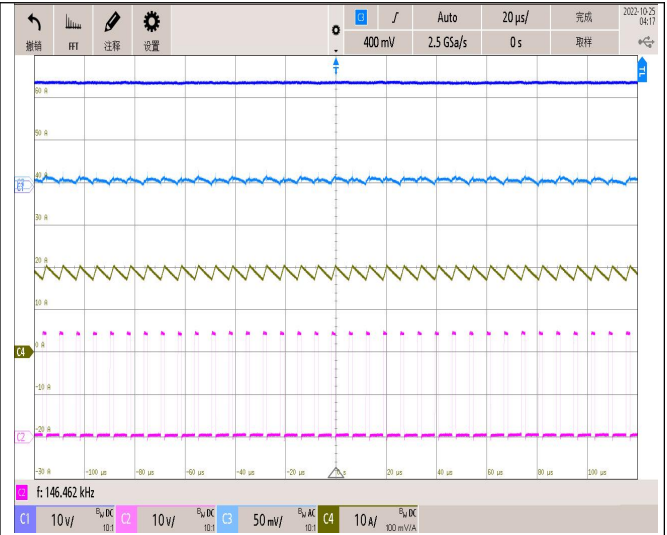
撤销 FFT 注释 设置

C3 Auto 20 μs/ 完成 2022-10-25 04:17
400 mV 2.5 GSa/s 0 s 取样

T1

60 A
50 A
C3
40 A
30 A
20 A
10 A
C4 0 A
-10 A
-20 A
C2
-30 A

-100 μs -80 μs -60 μs -40 μs -20 μs 0 20 μs 40 μs 60 μs 80 μs 100 μs

C2 f: 146.462 kHz

| C1 | 10 V/ | BW DC 10:1 | C2 | 10 V/ | BW DC 10:1 | C3 | 50 mV/ | BW AC 10:1 | C4 | 10 A/ | BW DC 100 mV/A |